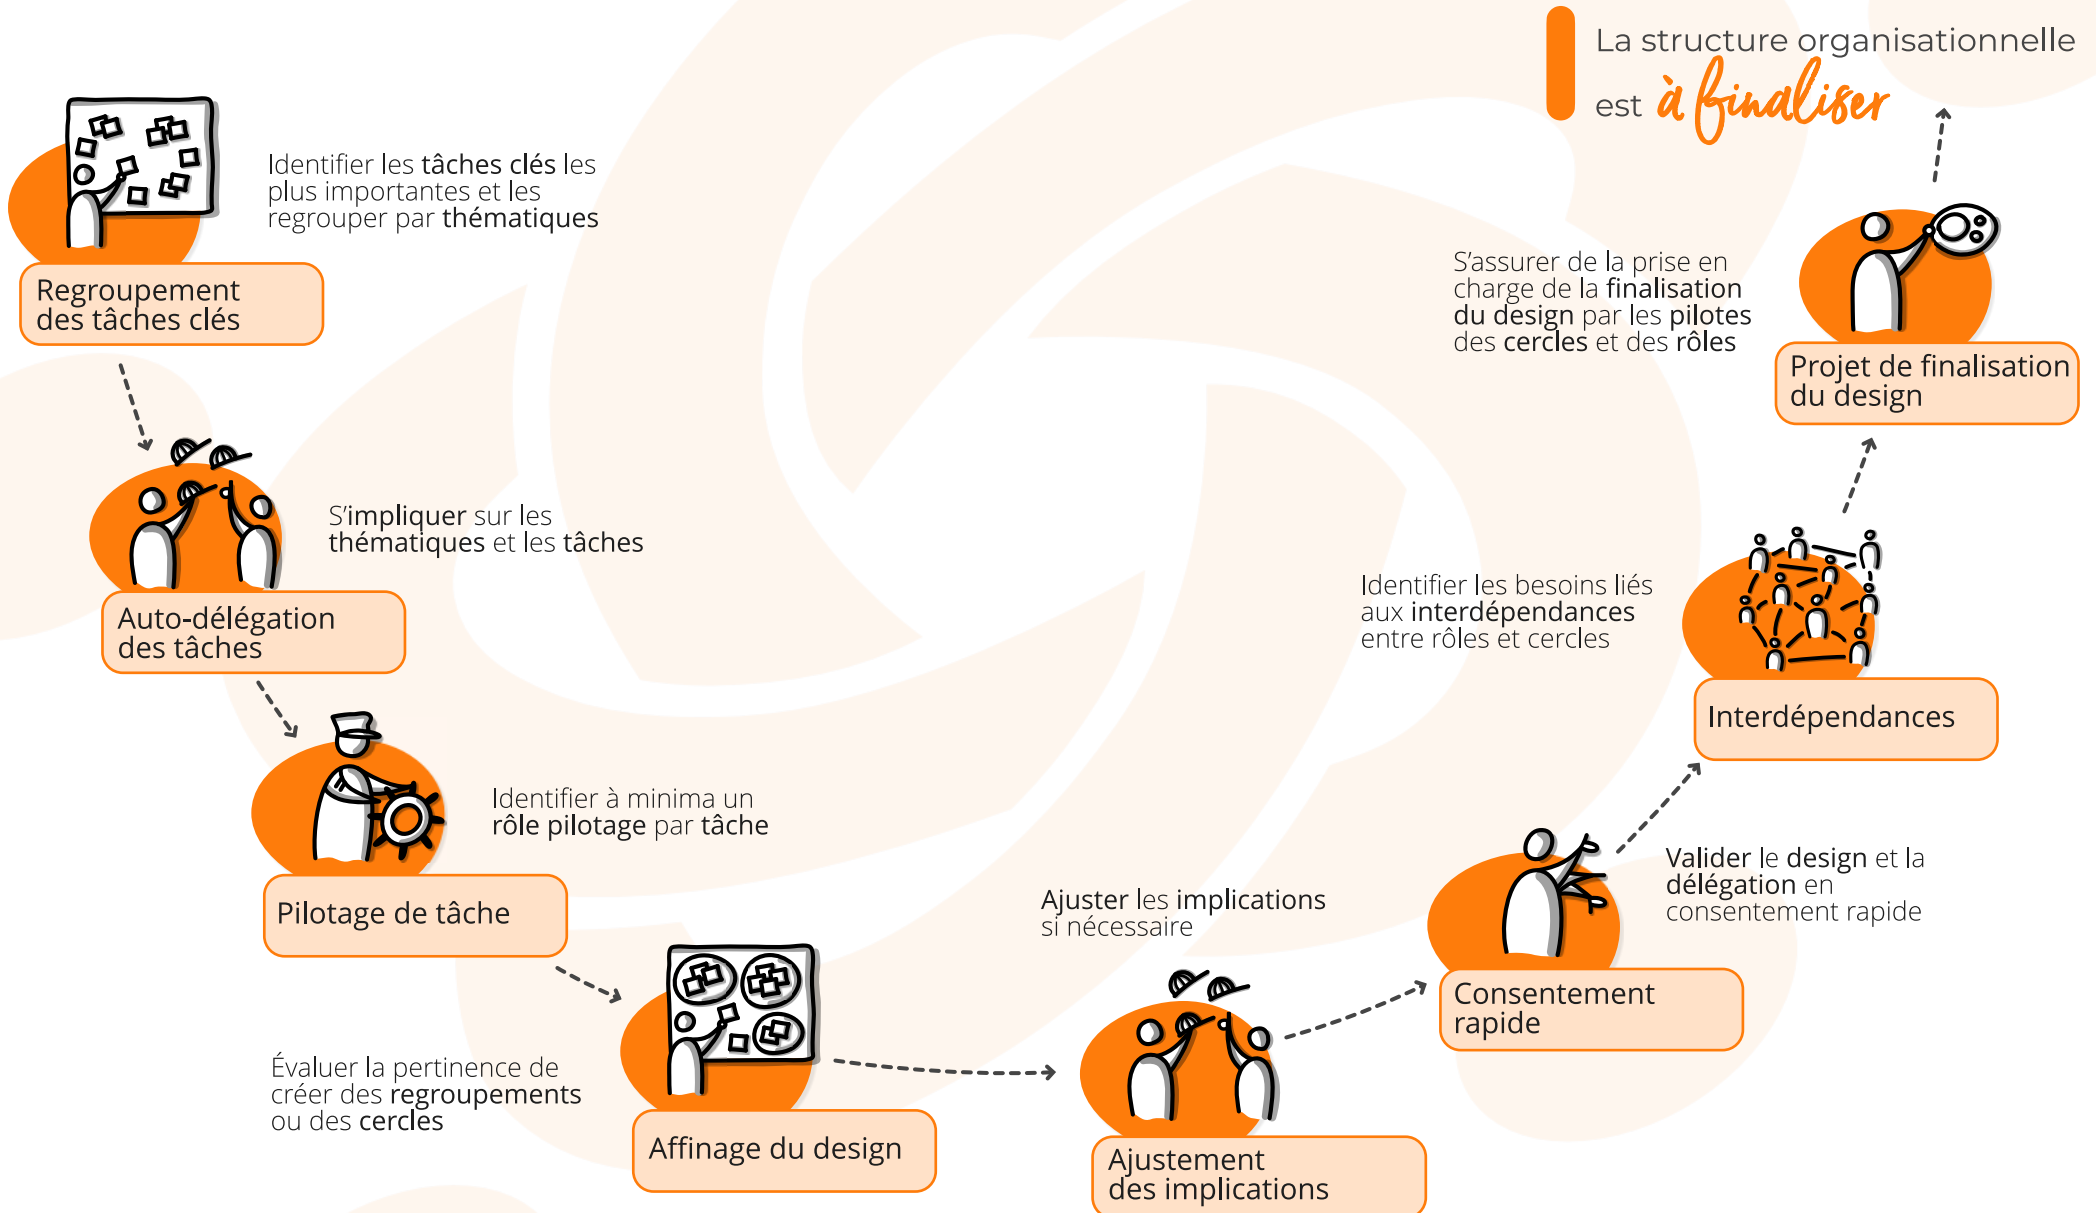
La structure organisationnelle est à finaliser

Identifier les tâches clés les plus importantes et les regrouper par thématiques

Regroupement des tâches clés

S'impliquer sur les thématiques et les tâches

Auto-délégation des tâches

Identifier à minima un rôle pilotage par tâche

Pilotage de tâche

Évaluer la pertinence de créer des regroupements ou des cercles

Affinage du design

Ajuster les implications si nécessaire

Ajustement des implications

Valider le design et la délégation en consentement rapide

Consentement rapide

Identifier les besoins liés aux interdépendances entre rôles et cercles

Interdépendances

S'assurer de la prise en charge de la finalisation du design par les pilotes des cercles et des rôles

Projet de finalisation du design